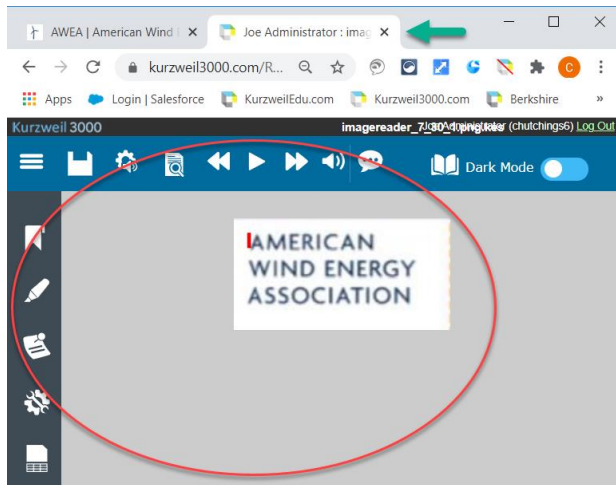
AWEA | American Wind
Joe Administrator : imag

kurzweil3000.com/R...

Apps
Login | Salesforce
KurzweilEdu.com
Kurzweil3000.com
Berkshire

Kurzweil 3000
imagereader_7_30_10.png.kes
Joe Administrator (chutchings6) Log Out

Dark Mode

AMERICAN
WIND ENERGY
ASSOCIATION